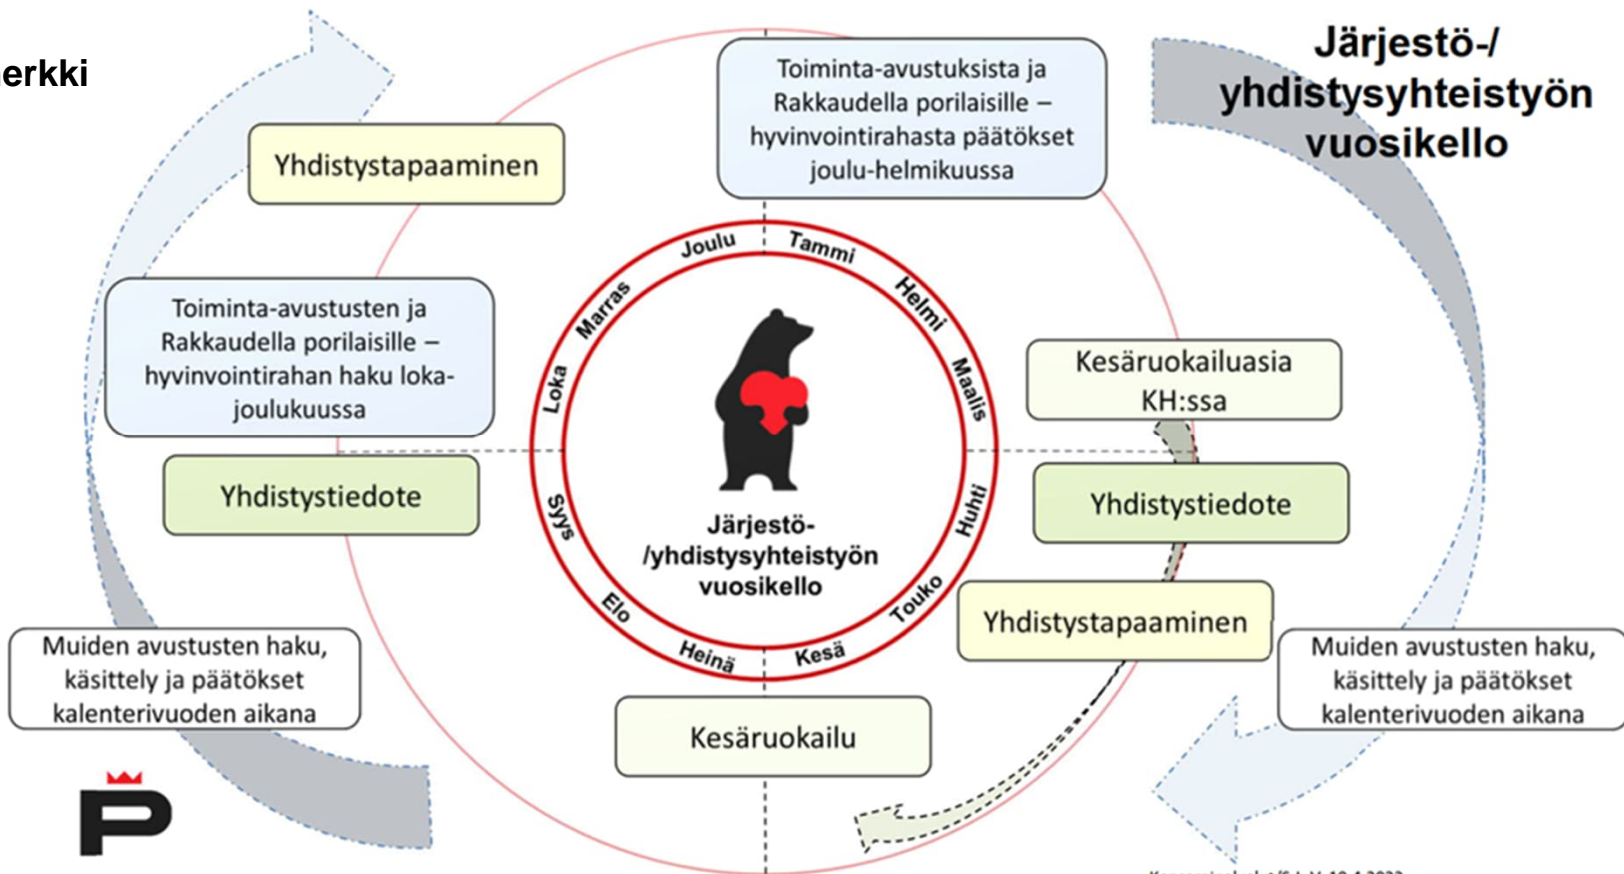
erkki

Järjestö-/ yhdistysyhteistyön vuosikello

Toiminta-avustuksista ja Rakkaudella porilaisille – hyvinvointirahasta päätökset joulu-helmikuussa

Yhdistystapaaminen

Toiminta-avustusten ja Rakkaudella porilaisille – hyvinvointirahan haku loka-joulukuussa

Yhdistystiedote

Joulu
Tammi
Helmi
Maalis
Huhti
Touko
Kesä
Heinä
Elo
Syys
Loka
Marras

Järjestö- /yhdistysyhteistyön vuosikello

Kesäruokailuasia KH:ssa

Yhdistystiedote

Yhdistystapaaminen

Muiden avustusten haku, käsittely ja päätökset kalenterivuoden aikana

Kesäruokailu

Muiden avustusten haku, käsittely ja päätökset kalenterivuoden aikana

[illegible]